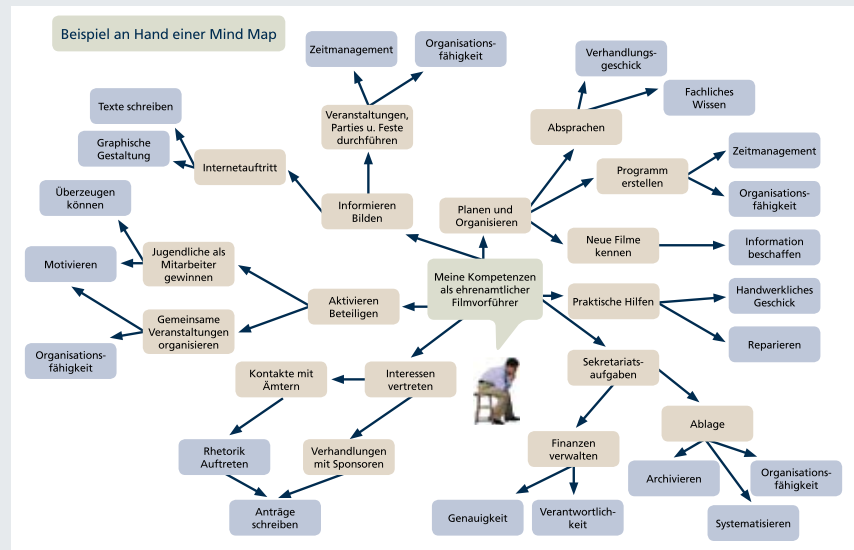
Beispiel an Hand einer Mind Map

Meine Kompetenzen als ehrenamtlicher Filmvorführer

Planen und Organisieren

Absprachen

Verhandlungsgeschick

Fachliches Wissen

Programm erstellen

Zeitmanagement

Organisationsfähigkeit

Neue Filme kennen

Information beschaffen

Praktische Hilfen

Handwerkliches Geschick

Reparieren

Sekretariatsaufgaben

Ablage

Archivieren

Organisationsfähigkeit

Systematisieren

Finanzen verwalten

Genauigkeit

Verantwortlichkeit

Interessen vertreten

Kontakte mit Ämtern

Rhetorik Auftreten

Verhandlungen mit Sponsoren

Anträge schreiben

Aktivieren Beteiligen

Jugendliche als Mitarbeiter gewinnen

Überzeugen können

Motivieren

Gemeinsame Veranstaltungen organisieren

Organisationsfähigkeit

Informieren Bilden

Internetauftritt

Texte schreiben

Graphische Gestaltung

Veranstaltungen, Parties u. Feste durchführen

Zeitmanagement

Organisationsfähigkeit